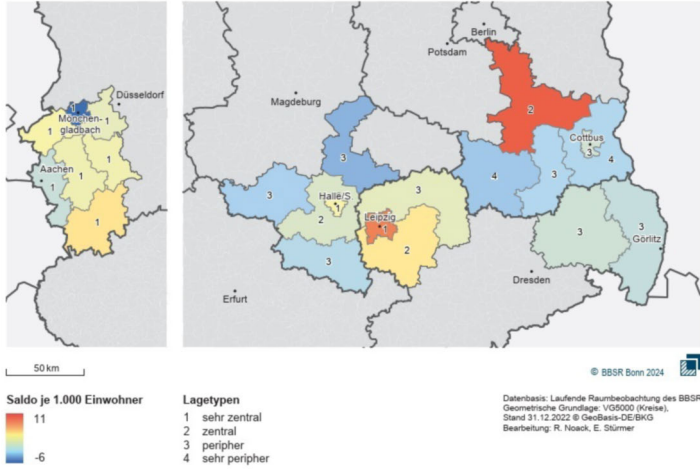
Düsseldorf
Mönchengladbach
1
1
1
1
1
Aachen
1
1

Berlin
Potsdam
Magdeburg
2
Cottbus
3
4
3
4
3
3
Halle/S.
1
2
3
Leipzig
1
3
2
3
3
Görlitz
3
Dresden
Erfurt

50 km

© BBSR Bonn 2024

Saldo je 1.000 Einwohner
11
-6

Lagetypen
1 sehr zentral
2 zentral
3 peripher
4 sehr peripher

Datenbasis: Laufende Raumbeobachtung des BBSR
Geometrische Grundlage: VG5000 (Kreise), Stand 31.12.2022 © GeoBasis-DE/BKG
Bearbeitung: R. Noack, E. Stürmer